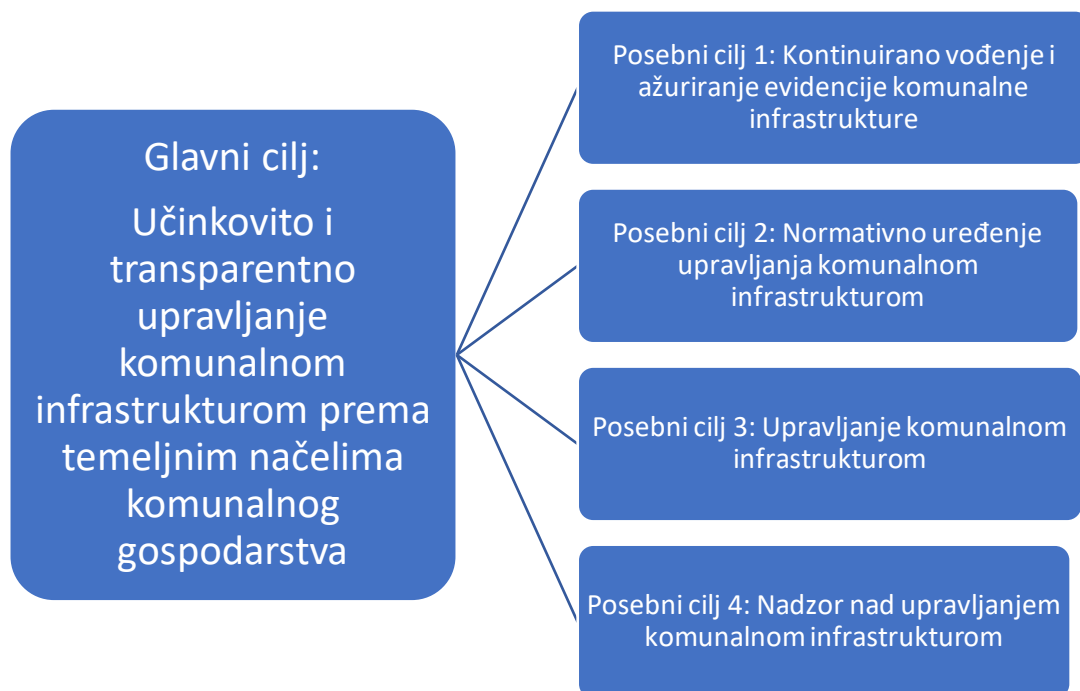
Glavni cilj:

Učinkovito i transparentno upravljanje komunalnom infrastrukturom prema temeljnim načelima komunalnog gospodarstva

Posebni cilj 1: Kontinuirano vođenje i ažuriranje evidencije komunalne infrastrukture

Posebni cilj 2: Normativno uređenje upravljanja komunalnom infrastrukturom

Posebni cilj 3: Upravljanje komunalnom infrastrukturom

Posebni cilj 4: Nadzor nad upravljanjem komunalnom infrastrukturom